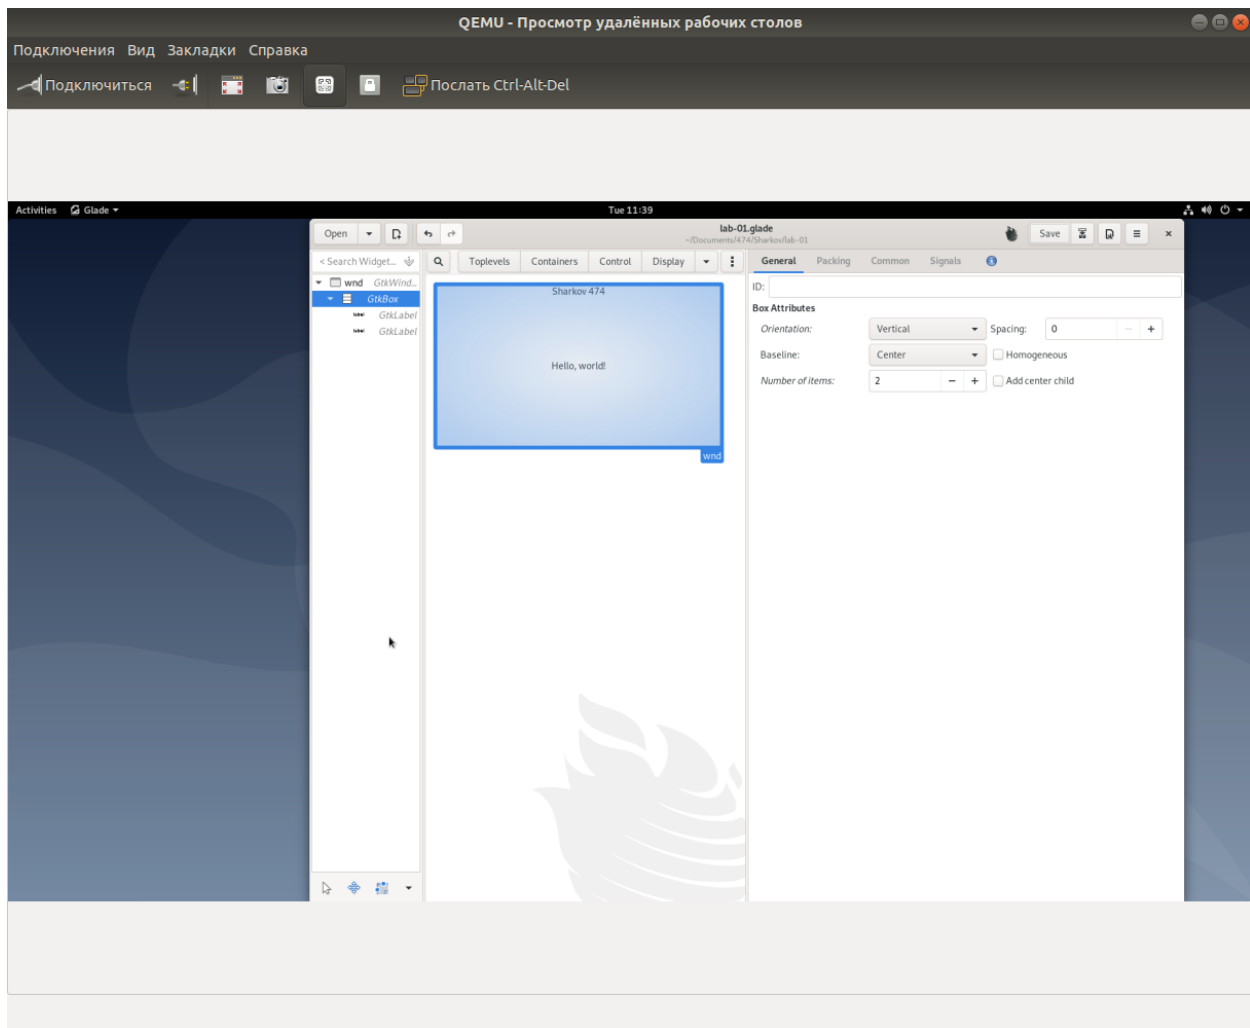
QEMU - Просмотр удалённых рабочих столов

Подключения Вид Закладки Справка

Подключиться Послать Ctrl-Alt-Del

Activities Glade

Tue 11:39

Open

lab-01.glade
~/Documents/474/Sharkov/lab-01

Save

< Search Widget...

Toplevels Containers Control Display

General Packing Common Signals

wnd GtkWind...
GtkBox
GtkLabel
GtkLabel

Sharkov 474

Hello, world!

wnd

ID:

Box Attributes

Orientation: Vertical
Spacing: 0
Baseline: Center
Homogeneous
Number of items: 2
Add center child